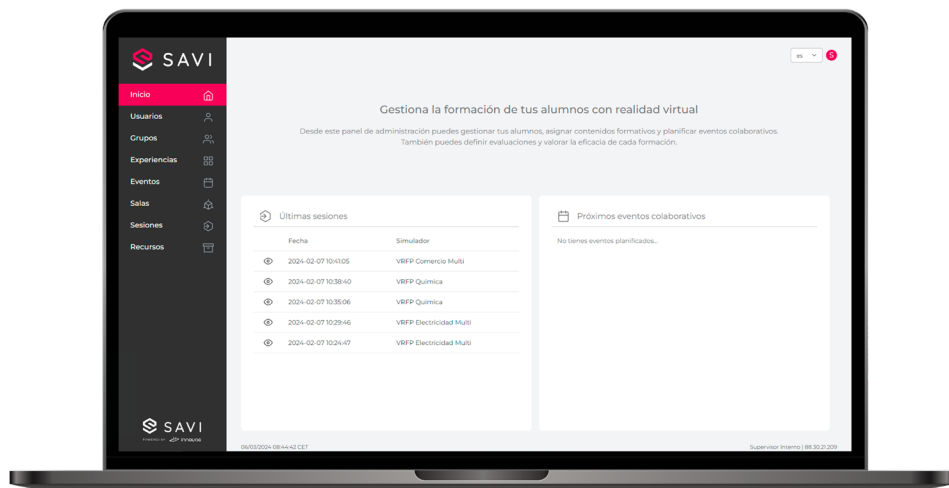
SAVI

Inicio
Usuarios
Grupos
Experiencias
Eventos
Salas
Sesiones
Recursos

es S

Gestiona la formación de tus alumnos con realidad virtual

Desde este panel de administración puedes gestionar tus alumnos, asignar contenidos formativos y planificar eventos colaborativos. También puedes definir evaluaciones y valorar la eficacia de cada formación.

Últimas sesiones

| | Fecha | Simulador |
|---|---|---|
| | 2024-02-07 10:41:05 | VRFP Comercio Multi |
| | 2024-02-07 10:38:40 | VRFP Química |
| | 2024-02-07 10:35:06 | VRFP Química |
| | 2024-02-07 10:29:46 | VRFP Electricidad Multi |
| | 2024-02-07 10:24:47 | VRFP Electricidad Multi |

Próximos eventos colaborativos

No tienes eventos planificados...

SAVI
POWERED BY innovae

06/03/2024 08:44:42 CET

Supervisor Interno | 88.30.21.209